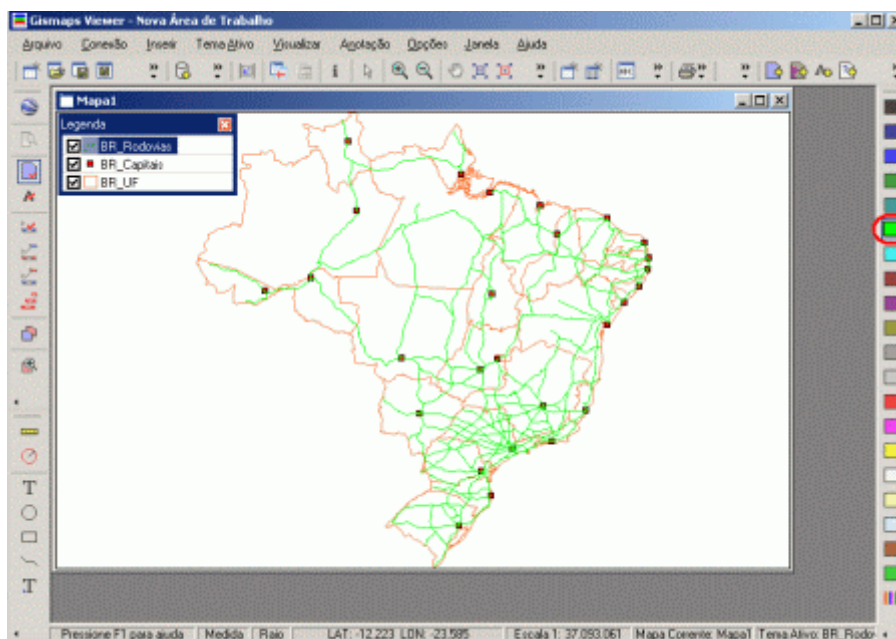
Gismaps Viewer - Nova Área de Trabalho

Arquivo Conexão Inserir Tema Ativo Visualizar Anotação Opções Janela Ajuda

Mapa1

Legenda
BR_Rodovias
BR_Capitais
BR_UF

T
T

Pressione F1 para ajuda | Medida | Raio | LAT: -12.223 LON: -23.595 | Escala 1: 37.093.061 | Mapa Corrente: Mapa1 | Tema Ativo: BR_Rodo